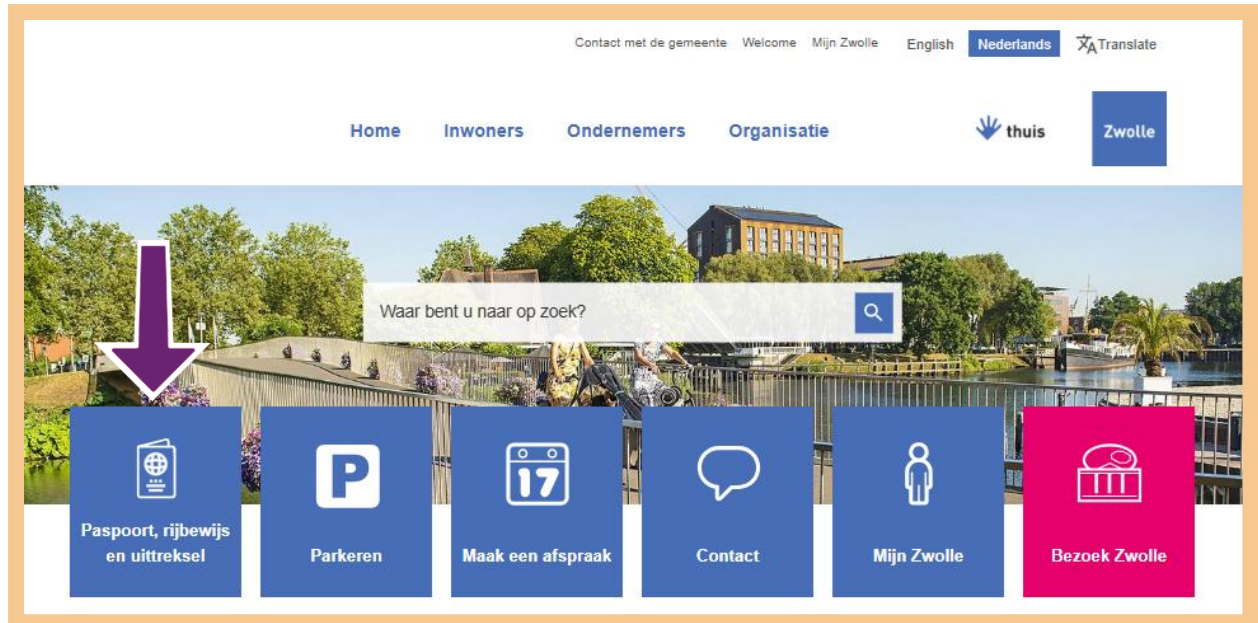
Contact met de gemeente Welcome Mijn Zwolle English Nederlands Translate

Home Inwoners Ondernemers Organisatie

thuis Zwolle

Waar bent u naar op zoek?

Paspoort, rijbewijs en uittreksel

P

Parkeren

17

Maak een afspraak

Contact

Mijn Zwolle

Bezoek Zwolle